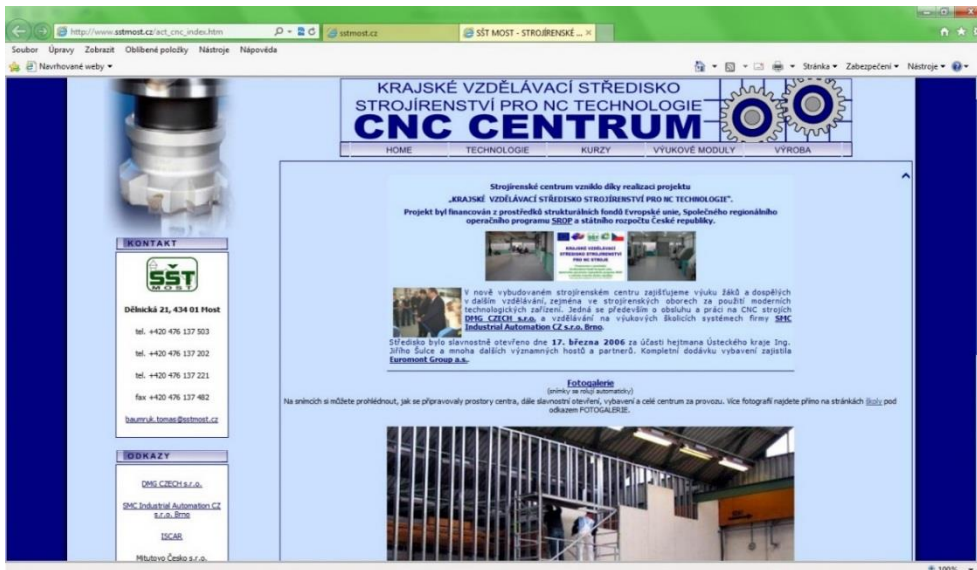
http://www.sstmost.cz/act_cnc_index.htm

sstmost.cz

SŠT MOST - STROJÍRENSKÉ ... ×

Soubor Úpravy Zobrazit Oblíbené položky Nástroje Nápověda

Navrhované weby ▾

Stránka ▾ Zabezpečení ▾ Nástroje ▾

KRAJSKÉ VZDĚLÁVACÍ STŘEDISKO STROJÍRENSTVÍ PRO NC TECHNOLOGIE

CNC CENTRUM

HOME TECHNOLOGIE KURZY VÝUKOVÉ MODULY VÝROBA

KONTAKT

SŠT MOST

Dělnická 21, 434 01 Most

tel. +420 476 137 503

tel. +420 476 137 202

tel. +420 476 137 221

fax +420 476 137 482

baumruk.tomas@sstmost.cz

ODKAZY

DMG CZECH s.r.o.

SMC Industrial Automation CZ s.r.o. Brno

ISCAR

Mitutoyo Česko s.r.o.

Strojírenské centrum vzniklo díky realizaci projektu „KRAJSKÉ VZDĚLÁVACÍ STŘEDISKO STROJÍRENSTVÍ PRO NC TECHNOLOGIE". Projekt byl financován z prostředků strukturálních fondů Evropské unie, Společného regionálního operačního programu SROP a státního rozpočtu České republiky.

V nově vybudovaném strojírenském centru zajišťujeme výuku žáků a dospělých v dalším vzdělávání, zejména ve strojírenských oborech za použití moderních technologických zařízení. Jedná se především o obsluhu a práci na CNC strojích DMG CZECH s.r.o. a vzdělávání na výukových školicích systémech firmy SMC Industrial Automation CZ s.r.o. Brno.

Středisko bylo slavnostně otevřeno dne 17. března 2006 za účasti hejtmana Ústeckého kraje Ing. Jiřího Šulce a mnoha dalších významných hostů a partnerů. Kompletní dodávku vybavení zajistila Euromont Group a.s.

Fotogalerie
(snímky se rolují automaticky)

Na snímcích si můžete prohlédnout, jak se připravovaly prostory centra, dále slavnostní otevření, vybavení a celé centrum za provozu. Více fotografií najdete přímo na stránkách školy pod odkazem FOTOGALERIE.

100%